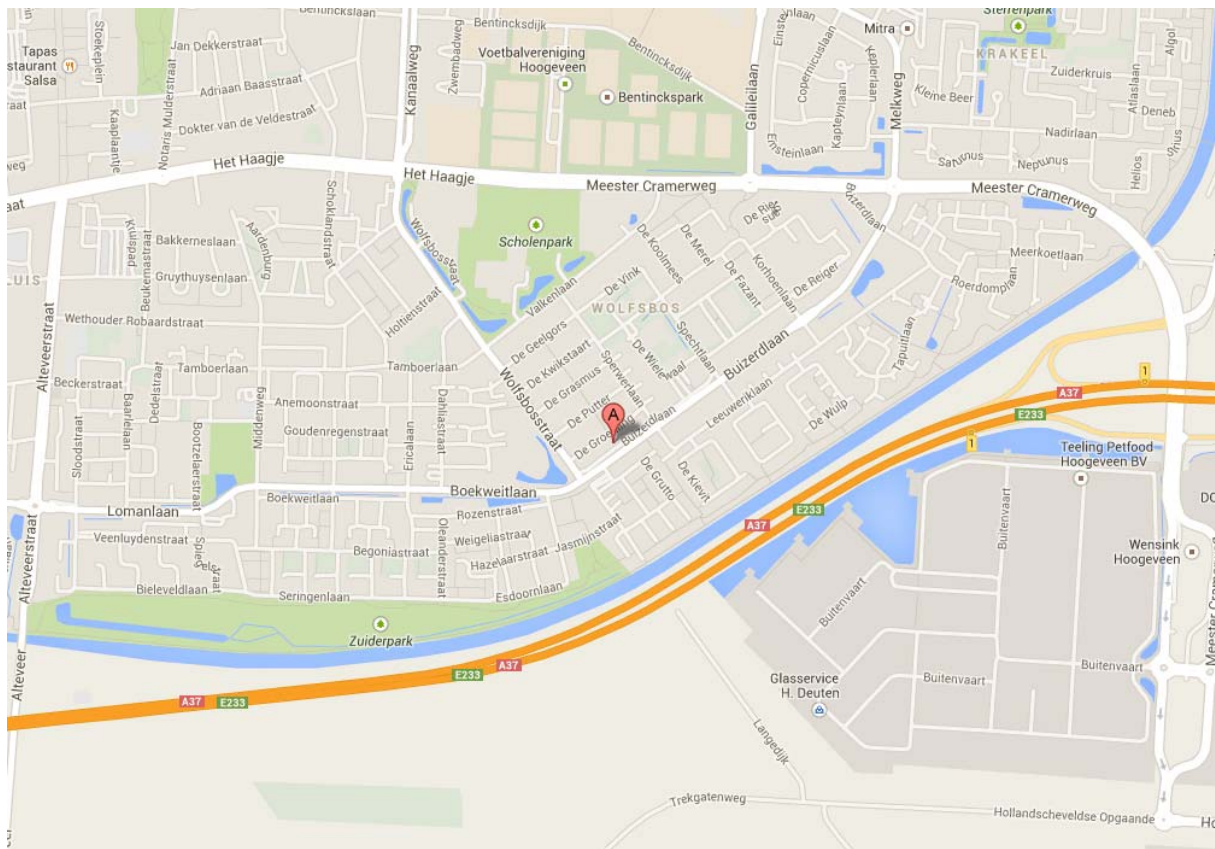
Bentinckslaan
Bentincksdijk
Tapas
staurant
Salsa
Stokeplein
Jan Dekkerstraat
Adriaan Baasstraat
Dokter van de Veldestraat
Kaaplaantje
Notaris Mulderstraat
Kanaalweg
Zwembadweg
Voetbalvereniging Hoogeveen
Bentincksdijk
Bentinckspark
Galileilaan
Einsteinlaan
Copernicuslaan
Kapteynlaan
Ensteinlaan
Mitra
Keplerlaan
Melkweg
Sterrenpark
KRAKEEL
Kleine Beer
Zuiderkruis
Algol
Atlaslaan
Deneb
Nadirlaan
Saturnus
Neptunus
Helios
weg
Het Haagje
Het Haagje
Meester Cramerweg
Meester Cramerweg
raat
Scholenpark
Schoklandstraat
Wolfsbosstraat
De Koolmees
De Merel
De Rietgors
Buizerdlaan
Meerkoetlaan
Roerdomplaan
Kruispad
Bakkerneslaan
Aardenburg
Beukemastraat
Gruythuysenlaan
LUIS
Valkenlaan
De Vink
De Fazant
Korhoenlaan
De Reiger
WOLFSBOS
Wethouder Robaardstraat
Holtienstraat
De Geelgors
Spechtlaan
De Kwikstaart
De Wielewaal
Tapuitlaan
Tamboerlaan
Tamboerlaan
De Grasmus
Sperwerlaan
Buizerdlaan
Alteveerstraat
Beckerstraat
Baarlelaan
Dedelstraat
Middenweg
Anemoonstraat
De Putter
Leeuweriklaan
De Wulp
A37
1
Sloodstraat
Bootzelaerstraat
Goudenregenstraat
Dahliastraat
Ericalaan
Wolfsbosstraat
De Groenling
Buizerdlaan
E233
1
Teeling Petfood Hoogeveen BV
Boekweitlaan
Boekweitlaan
De Grutto
De Kievit
Lomanlaan
Rozenstraat
A37
E233
Veenluydenstraat
Spiegel
Begoniastraat
Weigeliastraat
Oleanderstraat
Jasmijnstraat
Wensink Hoogeveen
Alteveerstraat
Hazelaarstraat
Buitenvaart
Bieleveldlaan
Seringenlaan
Esdoornlaan
Buitenvaart
Zuiderpark
Buitenvaart
Buitenvaart
E233
A37
Glasservice H. Deuten
Alteveer
A37
E233
Langedijk
Trekgatenweg
Hollandscheveldse Opgaande
Ho
DO